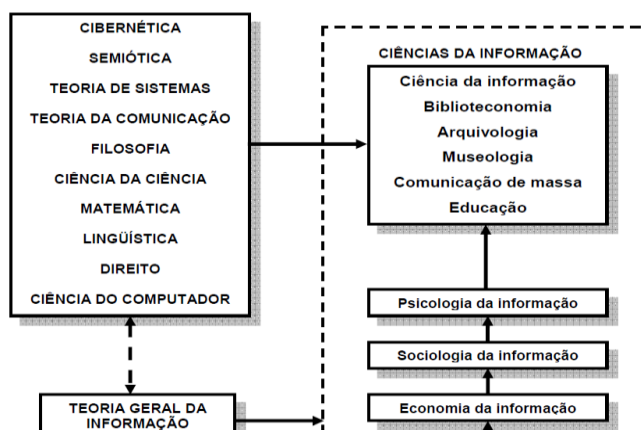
CIBERNÉTICA
SEMIÓTICA
TEORIA DE SISTEMAS
TEORIA DA COMUNICAÇÃO
FILOSOFIA
CIÊNCIA DA CIÊNCIA
MATEMÁTICA
LINGÜÍSTICA
DIREITO
CIÊNCIA DO COMPUTADOR

CIÊNCIAS DA INFORMAÇÃO
Ciência da informação
Biblioteconomia
Arquivologia
Museologia
Comunicação de massa
Educação

Psicologia da informação
Sociologia da informação
Economia da informação

TEORIA GERAL DA INFORMAÇÃO